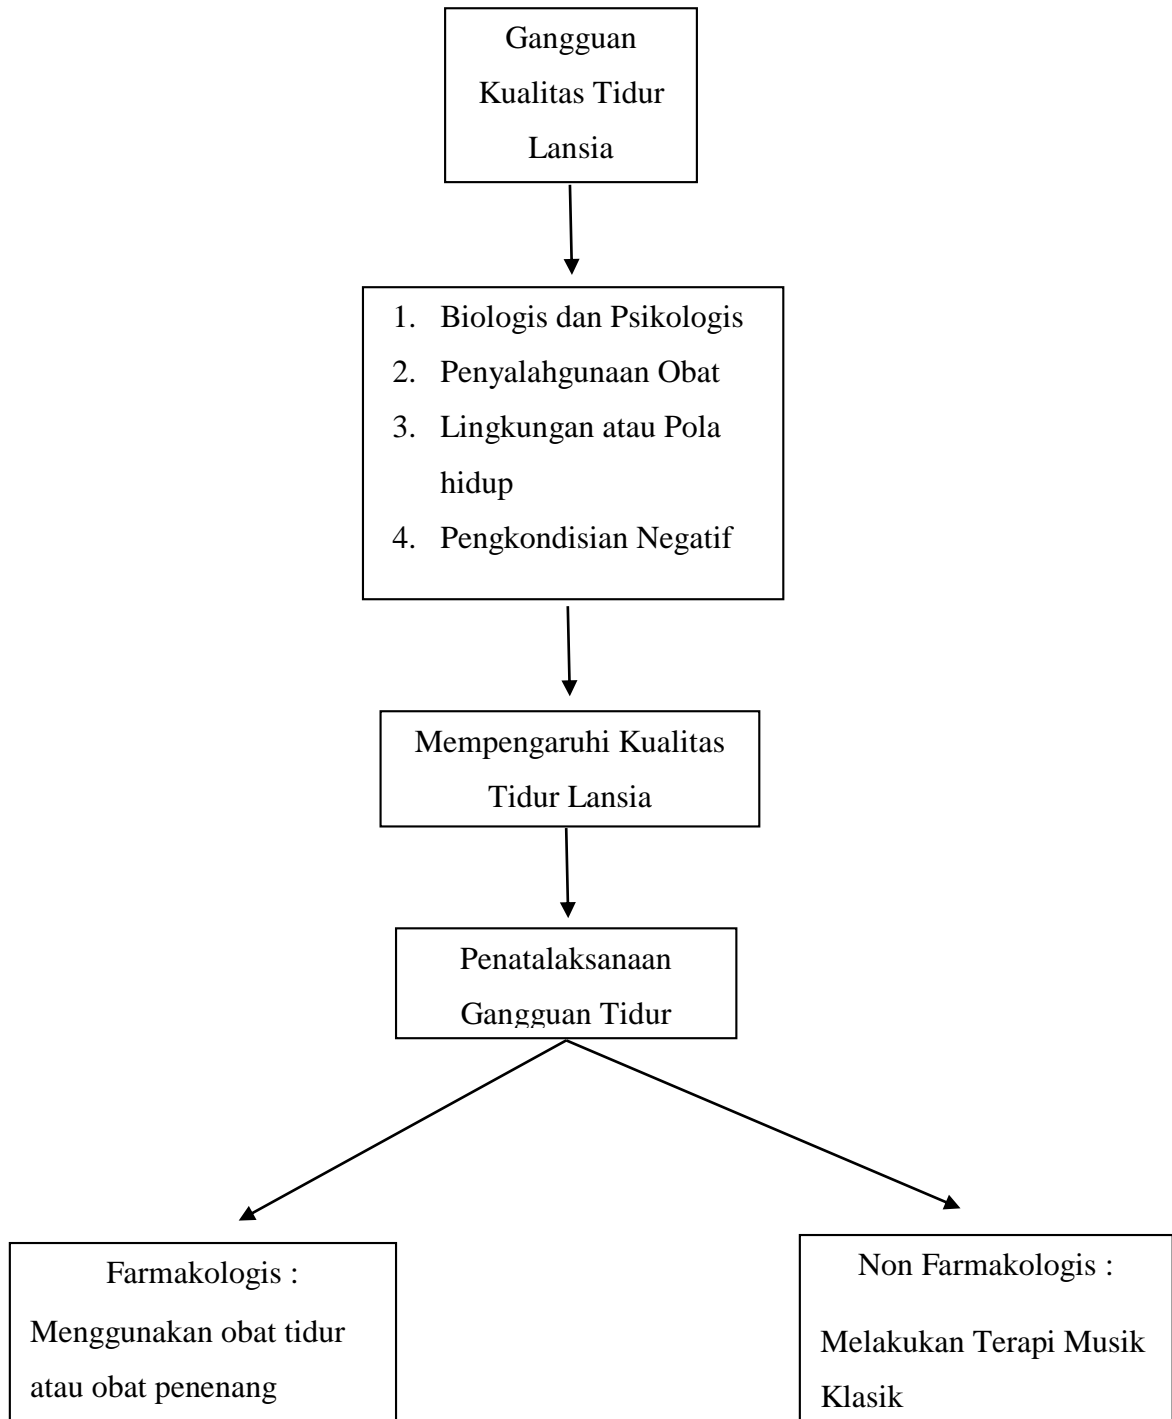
Gangguan Kualitas Tidur Lansia

1. Biologis dan Psikologis
2. Penyalahgunaan Obat
3. Lingkungan atau Pola hidup
4. Pengkondisian Negatif

Mempengaruhi Kualitas Tidur Lansia

Penatalaksanaan Gangguan Tidur

Farmakologis :
Menggunakan obat tidur atau obat penenang

Non Farmakologis :
Melakukan Terapi Musik Klasik